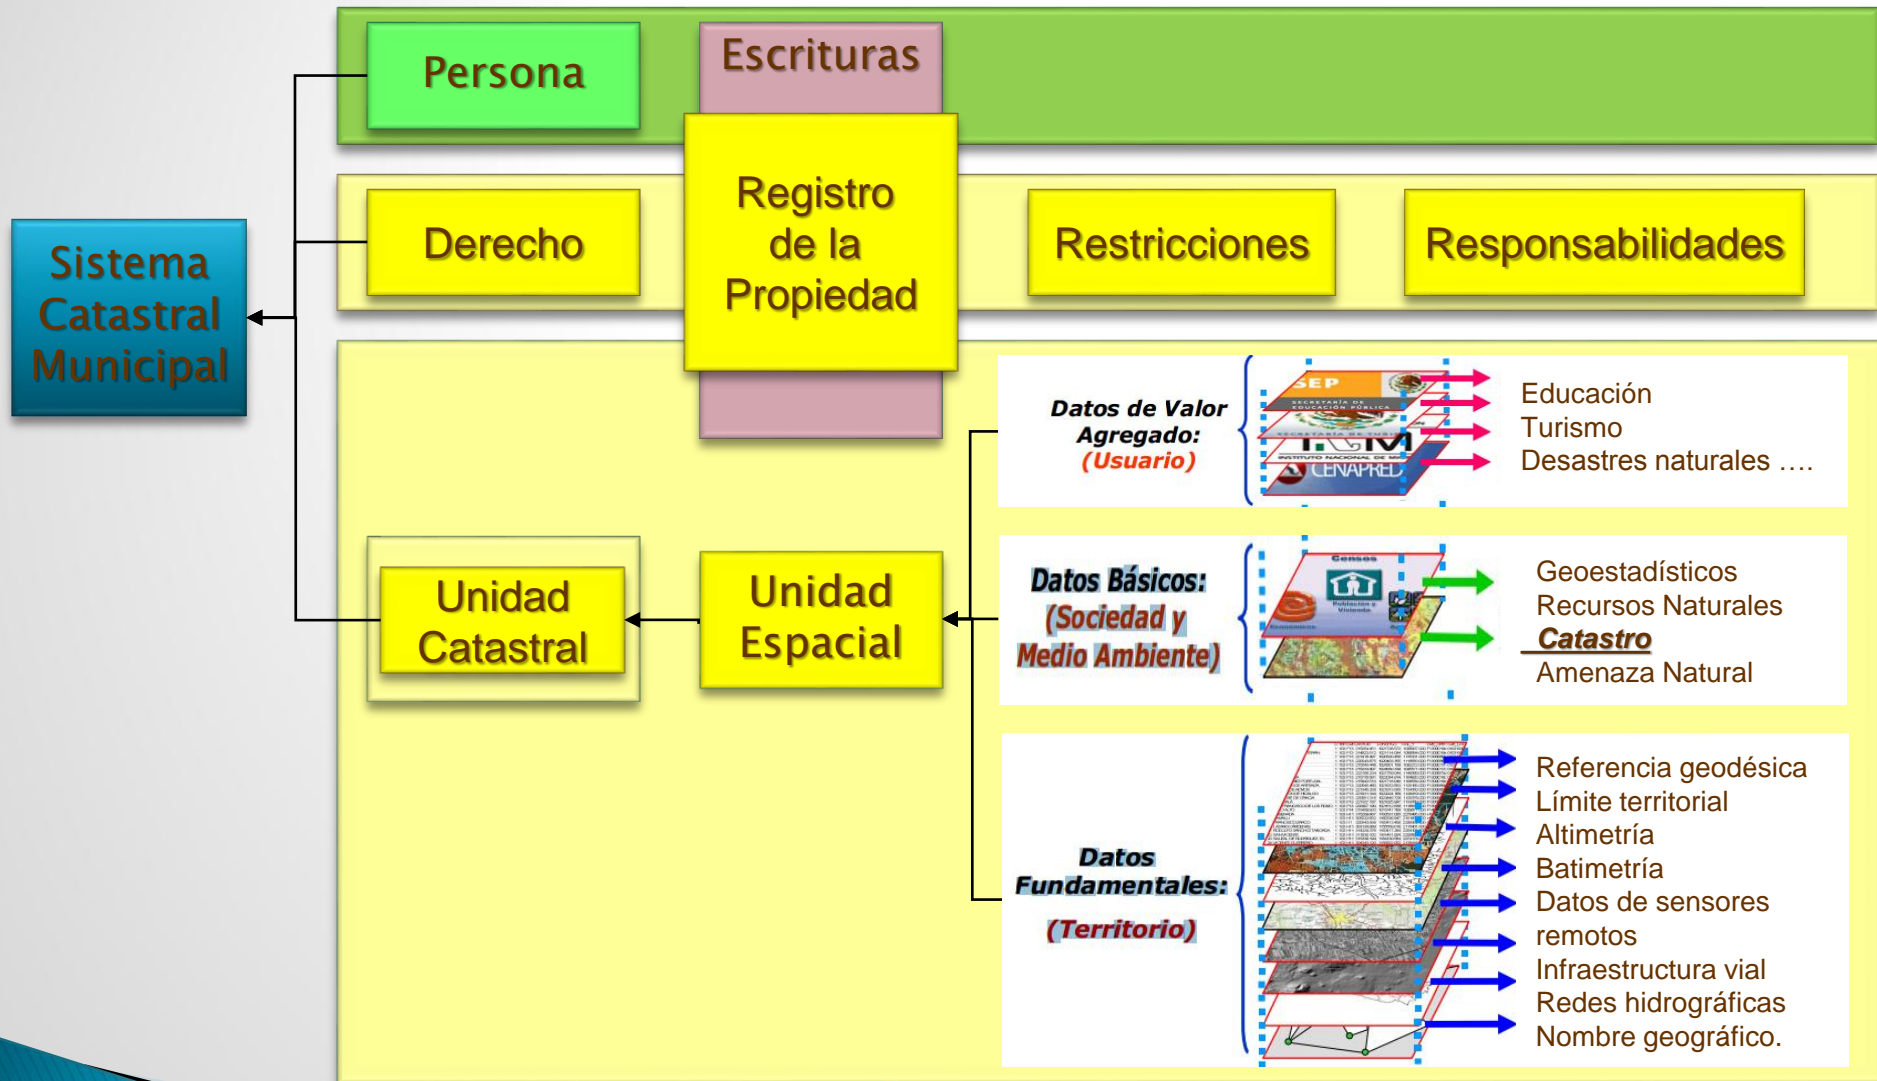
Sistema Catastral Municipal

Persona

Escrituras

Registro de la Propiedad

Derecho

Restricciones

Responsabilidades

Unidad Catastral

Unidad Espacial

Datos de Valor Agregado: (Usuario)

SEP
SECRETARÍA DE EDUCACIÓN PÚBLICA
INSTITUTO NACIONAL DE MIGRACIÓN
CENAPRED

Educación
Turismo
Desastres naturales ….

Datos Básicos: (Sociedad y Medio Ambiente)

Censos

Geoestadísticos
Recursos Naturales
Catastro
Amenaza Natural

Datos Fundamentales: (Territorio)

Referencia geodésica
Límite territorial
Altimetría
Batimetría
Datos de sensores remotos
Infraestructura vial
Redes hidrográficas
Nombre geográfico.